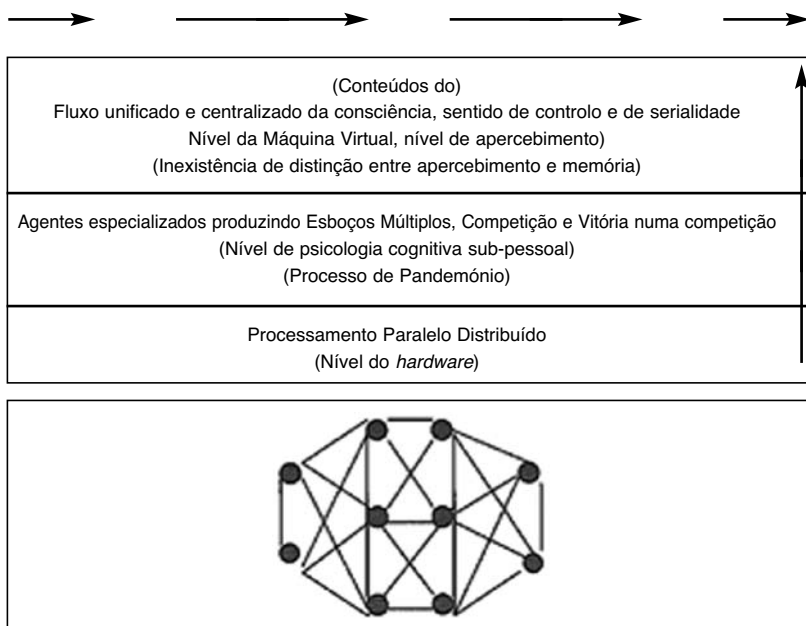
(Conteúdos do)
Fluxo unificado e centralizado da consciência, sentido de controlo e de serialidade
Nível da Máquina Virtual, nível de apercebimento)
(Inexistência de distinção entre apercebimento e memória)

Agentes especializados produzindo Esboços Múltiplos, Competição e Vitória numa competição
(Nível de psicologia cognitiva sub-pessoal)
(Processo de Pandemónio)

Processamento Paralelo Distribuído
(Nível do *hardware*)